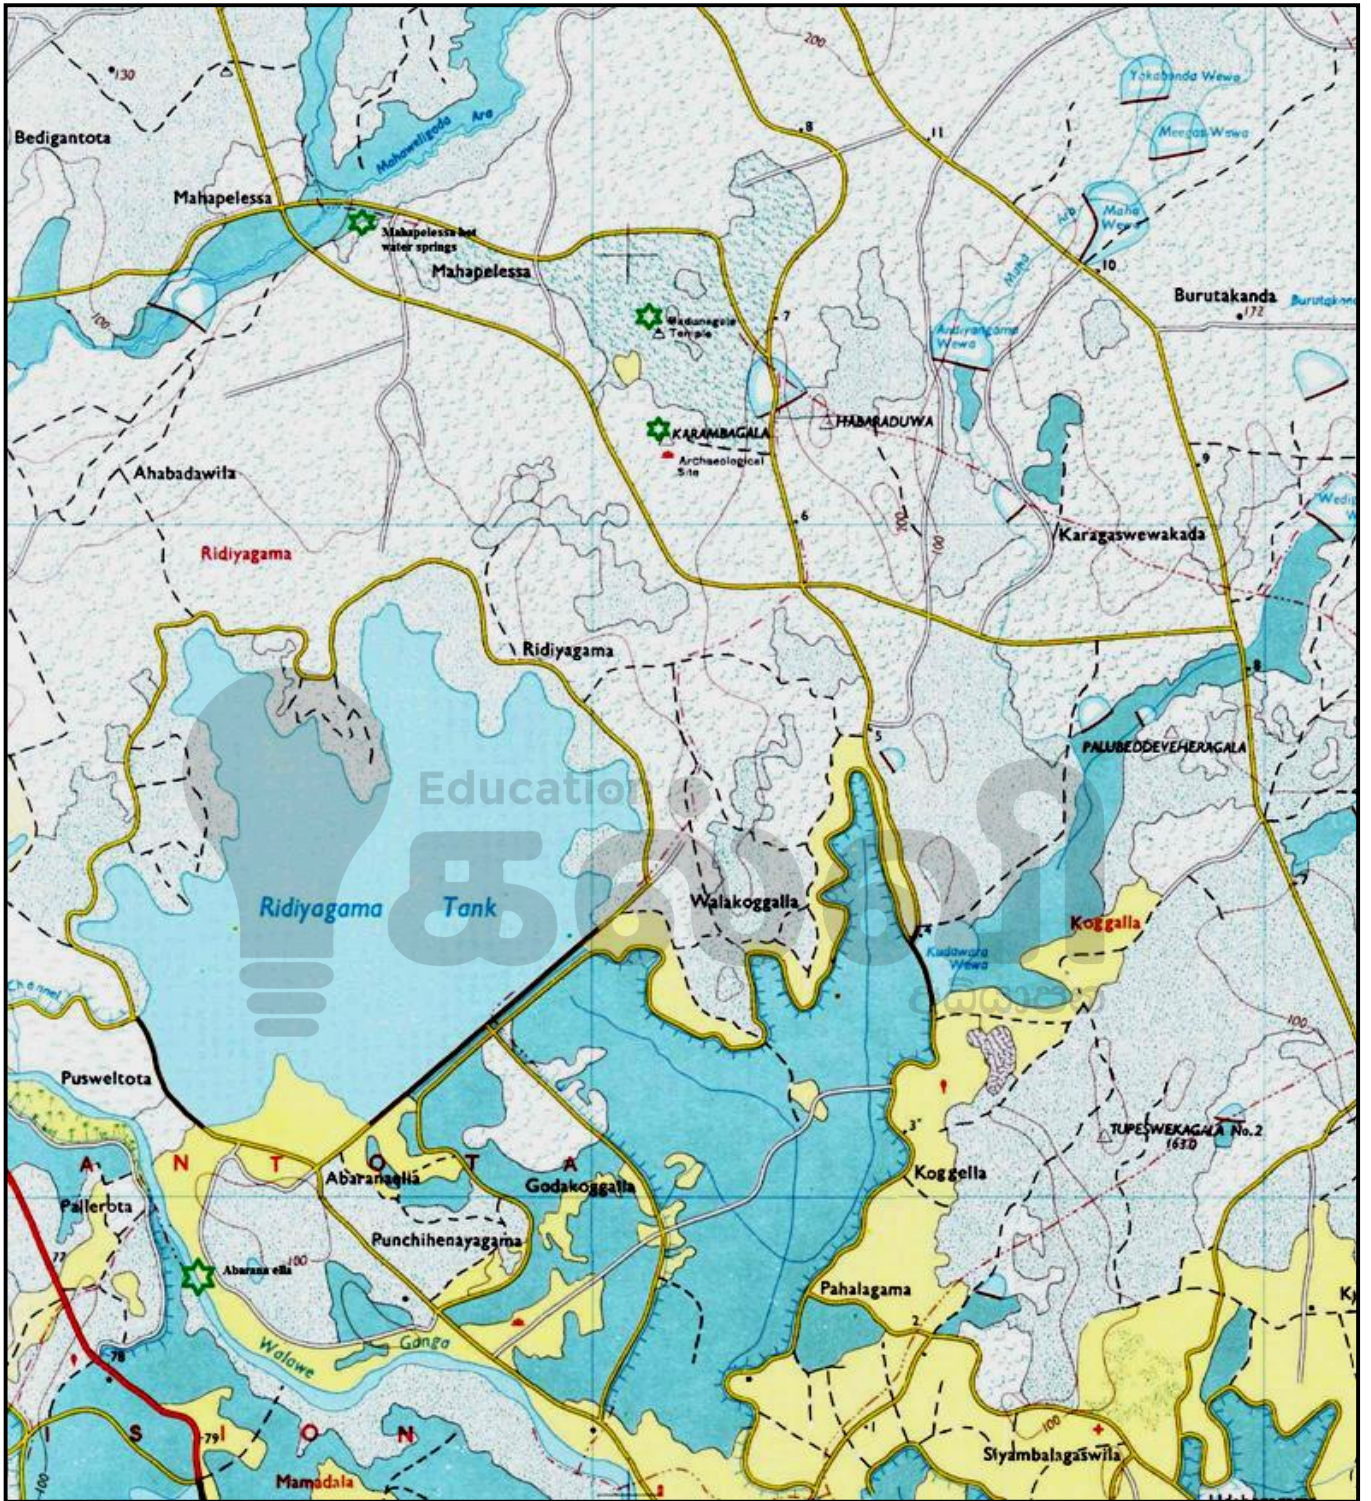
130
Bedigantota
Mahaweligoda Ara
Mahapelessa
Mahapelessa hot water springs
Mahapelessa
100
200
8
11
Yakabanda Wewa
Meegas Wewa
Maha Wewa
Maha Ara
10
Burutakanda
172
Burutakanda
Wadunagala Temple
7
Andiyangama Wewa
KARAMBAGALA
HABARADUWA
Archaeological Site
Ahabadawila
Ridiyagama
6
200
100
9
Karagaswewakada
Ridiyagama
8
PALUBEDDEVEHERAGALA
5
Educational
Ridiyagama Tank
Walakoggalla
4
Kudawela Wewa
Koggalla
Channel
100
Pusweltota
3
Koggella
TUPESWEKAGALA No.2
165.0
A
N
T
O
T
A
Abaranagala
Godakoggalla
Pallerota
Punchihenayagama
77
Abarana ella
100
Pahalagama
Walawe
Ganga
2
78
S
79
I
O
N
100
Mamadala
Siyambalagaswila
100